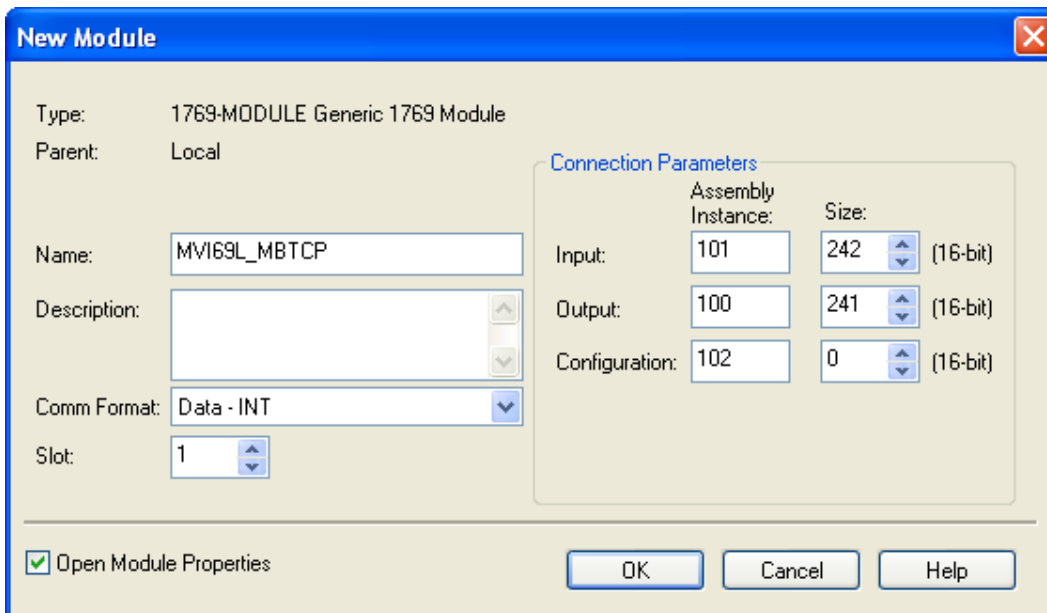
New Module

Type: 1769-MODULE Generic 1769 Module

Parent: Local

Name: MVI69L_MBTCP

Description:

Comm Format: Data - INT

Slot: 1

Connection Parameters

| | Assembly Instance: | Size: | |
|---|---|---|---|
| Input: | 101 | 242 | (16-bit) |
| Output: | 100 | 241 | (16-bit) |
| Configuration: | 102 | 0 | (16-bit) |

Open Module Properties

OK Cancel Help